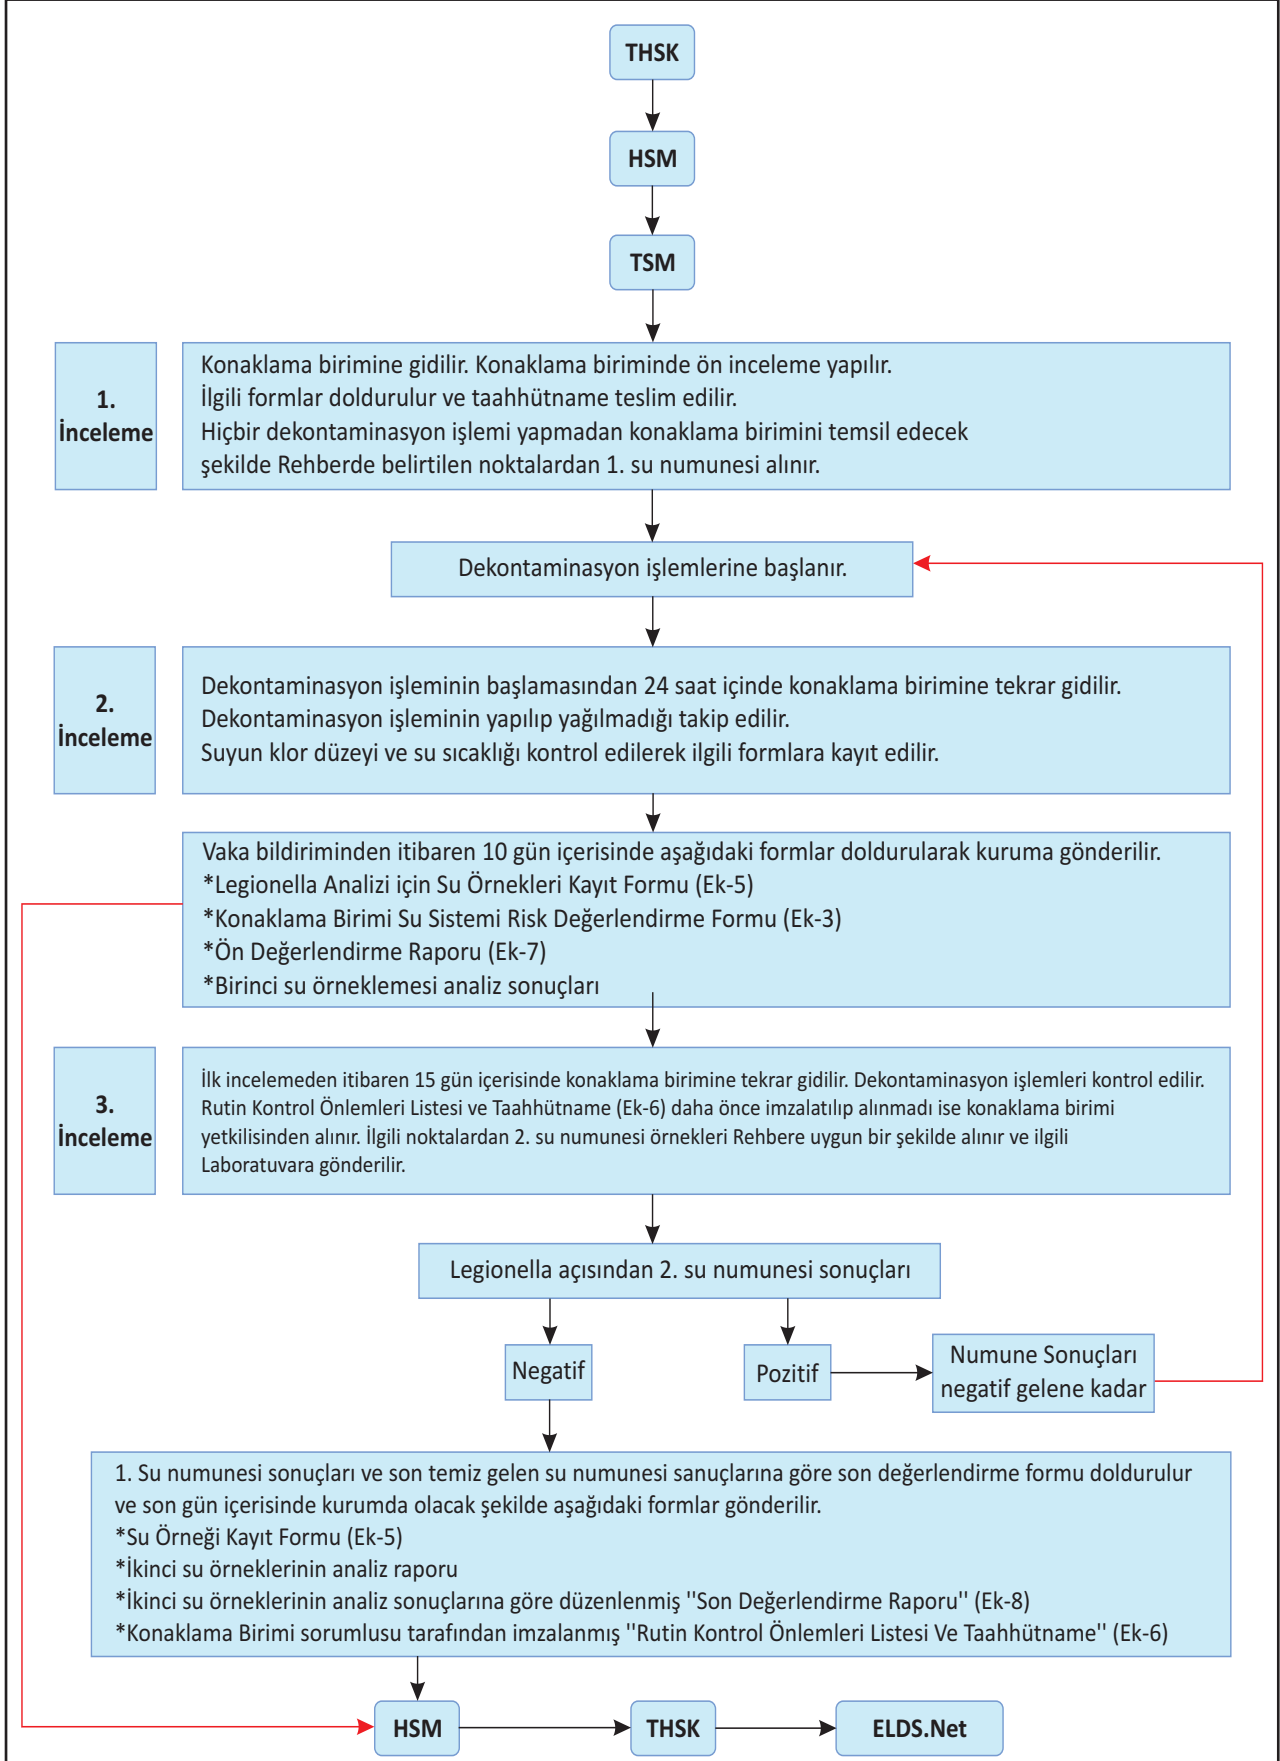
THSK

HSM

TSM

1. İnceleme

Konaklama birimine gidilir. Konaklama biriminde ön inceleme yapılır.
İlgili formlar doldurulur ve taahhütname teslim edilir.
Hiçbir dekontaminasyon işlemi yapmadan konaklama birimini temsil edecek şekilde Rehberde belirtilen noktalardan 1. su numunesi alınır.

Dekontaminasyon işlemlerine başlanır.

2. İnceleme

Dekontaminasyon işleminin başlamasından 24 saat içinde konaklama birimine tekrar gidilir.
Dekontaminasyon işleminin yapılıp yağılmadığı takip edilir.
Suyun klor düzeyi ve su sıcaklığı kontrol edilerek ilgili formlara kayıt edilir.

Vaka bildiriminden itibaren 10 gün içerisinde aşağıdaki formlar doldurularak kuruma gönderilir.
*Legionella Analizi için Su Örnekleri Kayıt Formu (Ek-5)
*Konaklama Birimi Su Sistemi Risk Değerlendirme Formu (Ek-3)
*Ön Değerlendirme Raporu (Ek-7)
*Birinci su örneklemesi analiz sonuçları

3. İnceleme

İlk incelemeden itibaren 15 gün içerisinde konaklama birimine tekrar gidilir. Dekontaminasyon işlemleri kontrol edilir. Rutin Kontrol Önlemleri Listesi ve Taahhütname (Ek-6) daha önce imzalatılıp alınmadı ise konaklama birimi yetkilisinden alınır. İlgili noktalardan 2. su numunesi örnekleri Rehbere uygun bir şekilde alınır ve ilgili Laboratuvara gönderilir.

Legionella açısından 2. su numunesi sonuçları

Negatif

Pozitif

Numune Sonuçları negatif gelene kadar

1. Su numunesi sonuçları ve son temiz gelen su numunesi sanuçlarına göre son değerlendirme formu doldurulur ve son gün içerisinde kurumda olacak şekilde aşağıdaki formlar gönderilir.
*Su Örneği Kayıt Formu (Ek-5)
*İkinci su örneklerinin analiz raporu
*İkinci su örneklerinin analiz sonuçlarına göre düzenlenmiş ''Son Değerlendirme Raporu'' (Ek-8)
*Konaklama Birimi sorumlusu tarafından imzalanmış ''Rutin Kontrol Önlemleri Listesi Ve Taahhütname'' (Ek-6)

HSM

THSK

ELDS.Net